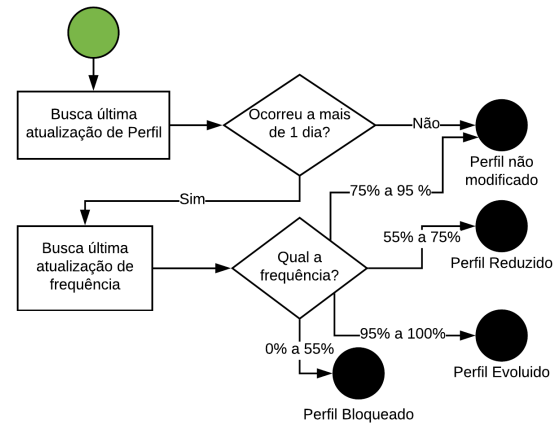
Busca última atualização de Perfil

Ocorreu a mais de 1 dia?

Não

Perfil não modificado

Sim

75% a 95 %

Busca última atualização de frequência

Qual a frequência?

55% a 75%

Perfil Reduzido

95% a 100%

Perfil Evoluído

0% a 55%

Perfil Bloqueado